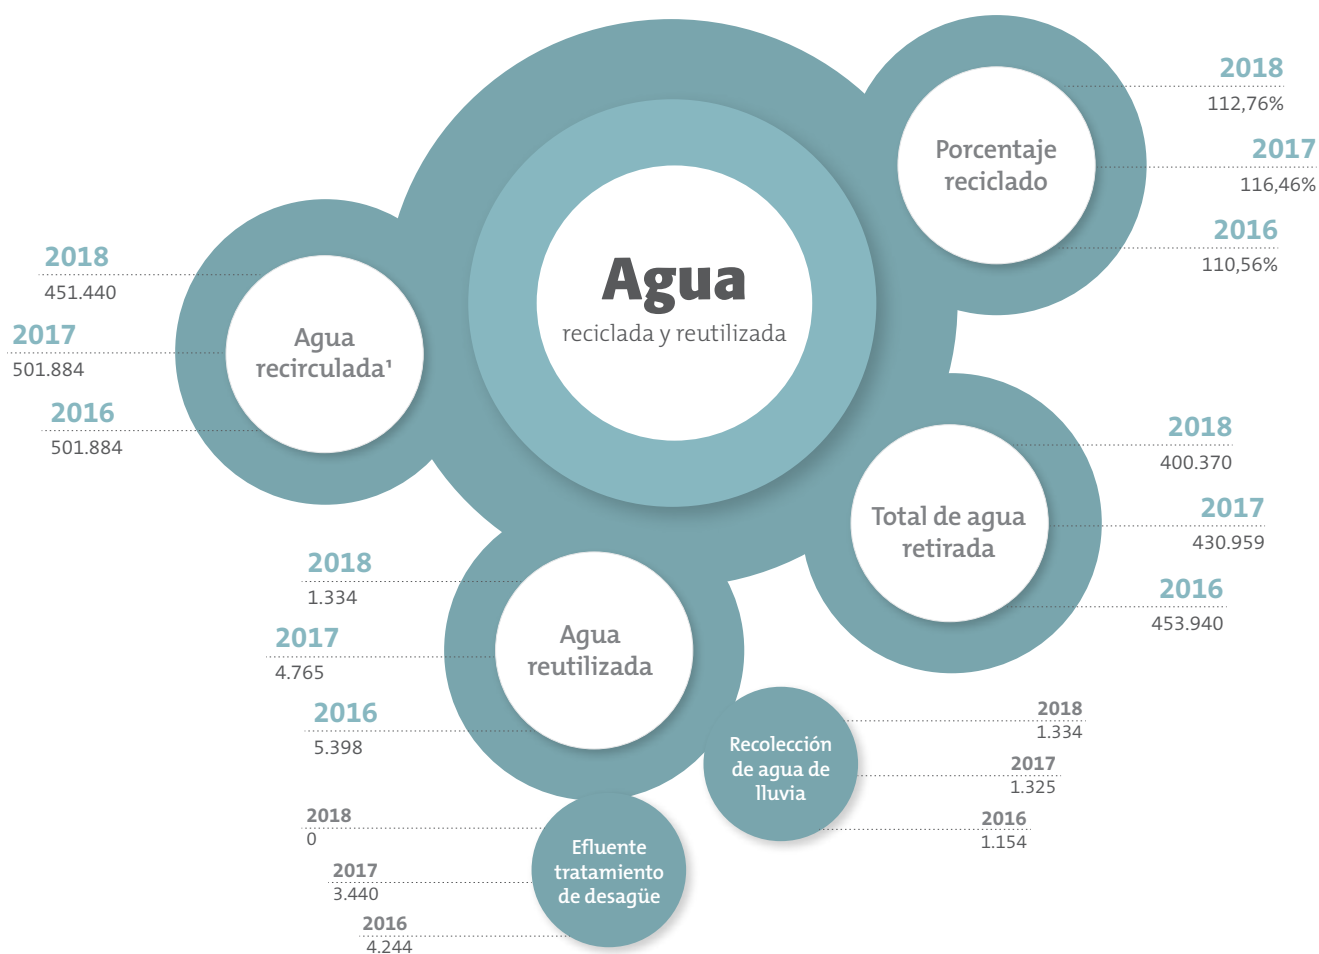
Agua
reciclada y reutilizada

Porcentaje reciclado

2018
112,76%

2017
116,46%

2016
110,56%

Agua recirculada¹

2018
451.440

2017
501.884

2016
501.884

Total de agua retirada

2018
400.370

2017
430.959

2016
453.940

Agua reutilizada

2018
1.334

2017
4.765

2016
5.398

Recolección de agua de lluvia

2018
1.334

2017
1.325

2016
1.154

Efluente tratamiento de desagüe

2018
0

2017
3.440

2016
4.244